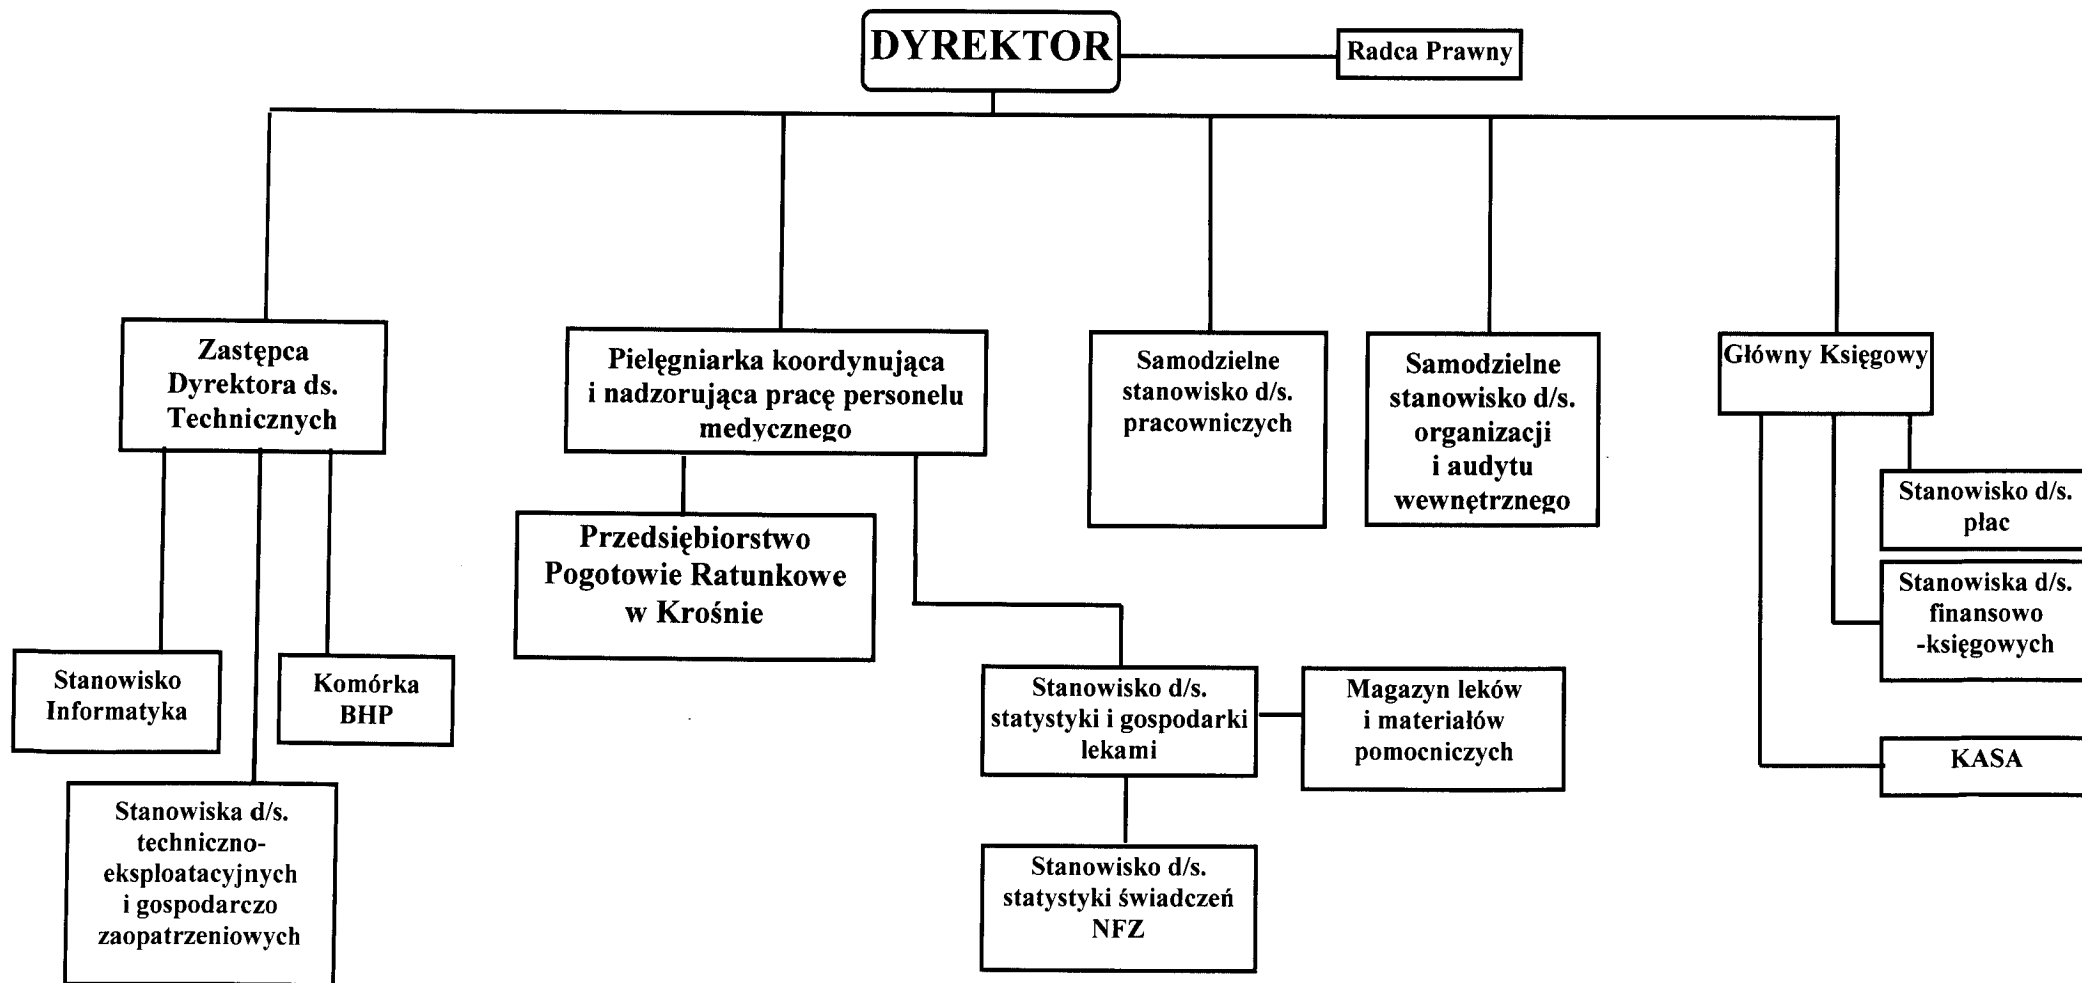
DYREKTOR

Radca Prawny

Zastępca Dyrektora ds. Technicznych

Pielęgniarka koordynująca i nadzorująca pracę personelu medycznego

Samodzielne stanowisko d/s. pracowniczych

Samodzielne stanowisko d/s. organizacji i audytu wewnętrznego

Główny Księgowy

Stanowisko d/s. płac

Stanowiska d/s. finansowo -księgowych

KASA

Przedsiębiorstwo Pogotowie Ratunkowe w Krośnie

Stanowisko Informatyka

Komórka BHP

Stanowiska d/s. techniczno-eksploatacyjnych i gospodarczo zaopatrzeniowych

Stanowisko d/s. statystyki i gospodarki lekami

Magazyn leków i materiałów pomocniczych

Stanowisko d/s. statystyki świadczeń NFZ